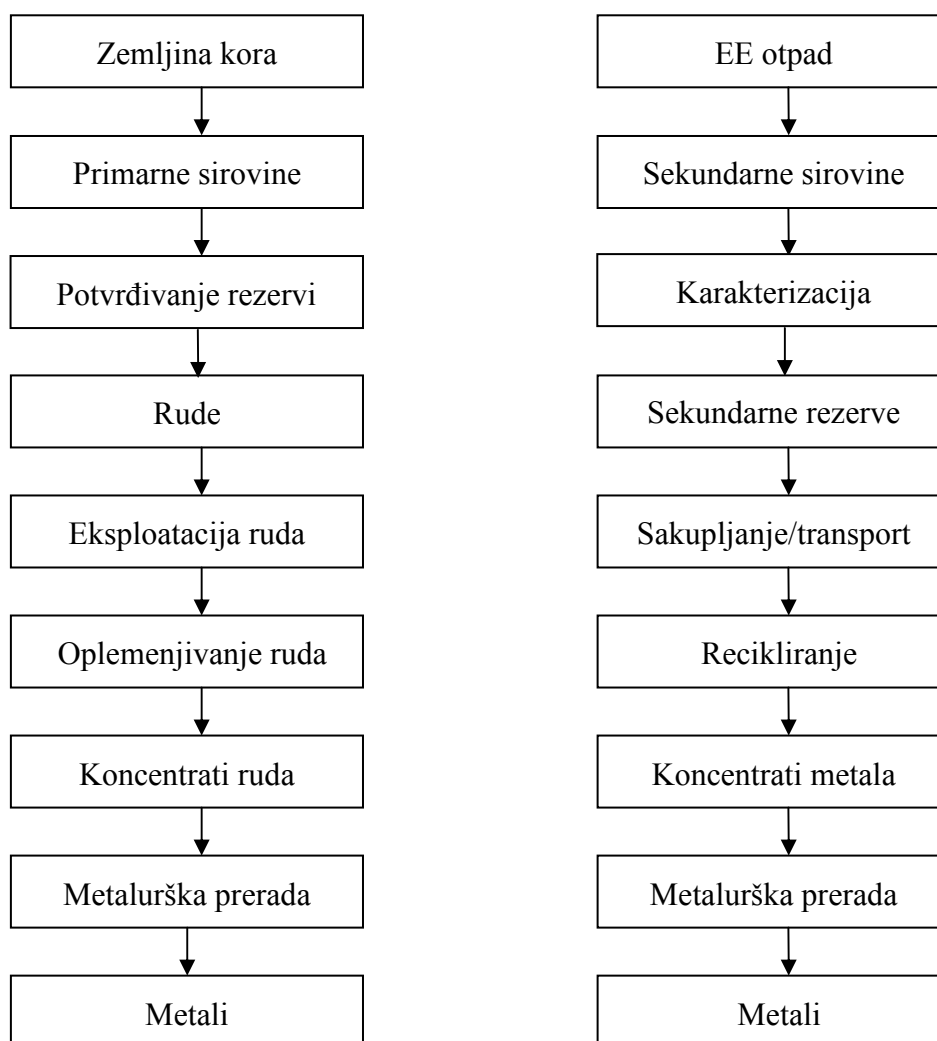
Zemljina kora

Primarne sirovine

Potvrđivanje rezervi

Rude

Eksploatacija ruda

Oplemenjivanje ruda

Koncentrati ruda

Metalurška prerada

Metali

EE otpad

Sekundarne sirovine

Karakterizacija

Sekundarne rezerve

Sakupljanje/transport

Recikliranje

Koncentrati metala

Metalurška prerada

Metali